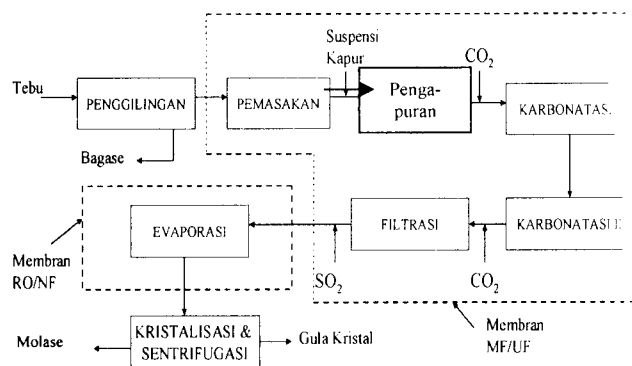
Suspensi Kapur

$CO_2$

Tebu

PENGGILINGAN

PEMASAKAN

Pengapuran

KARBONATASI

Bagase

EVAPORASI

FILTRASI

KARBONATASI II

Membran RO/NF

$SO_2$

$CO_2$

Membran MF/UF

Molase

KRISTALISASI & SENTRIFUGASI

Gula Kristal